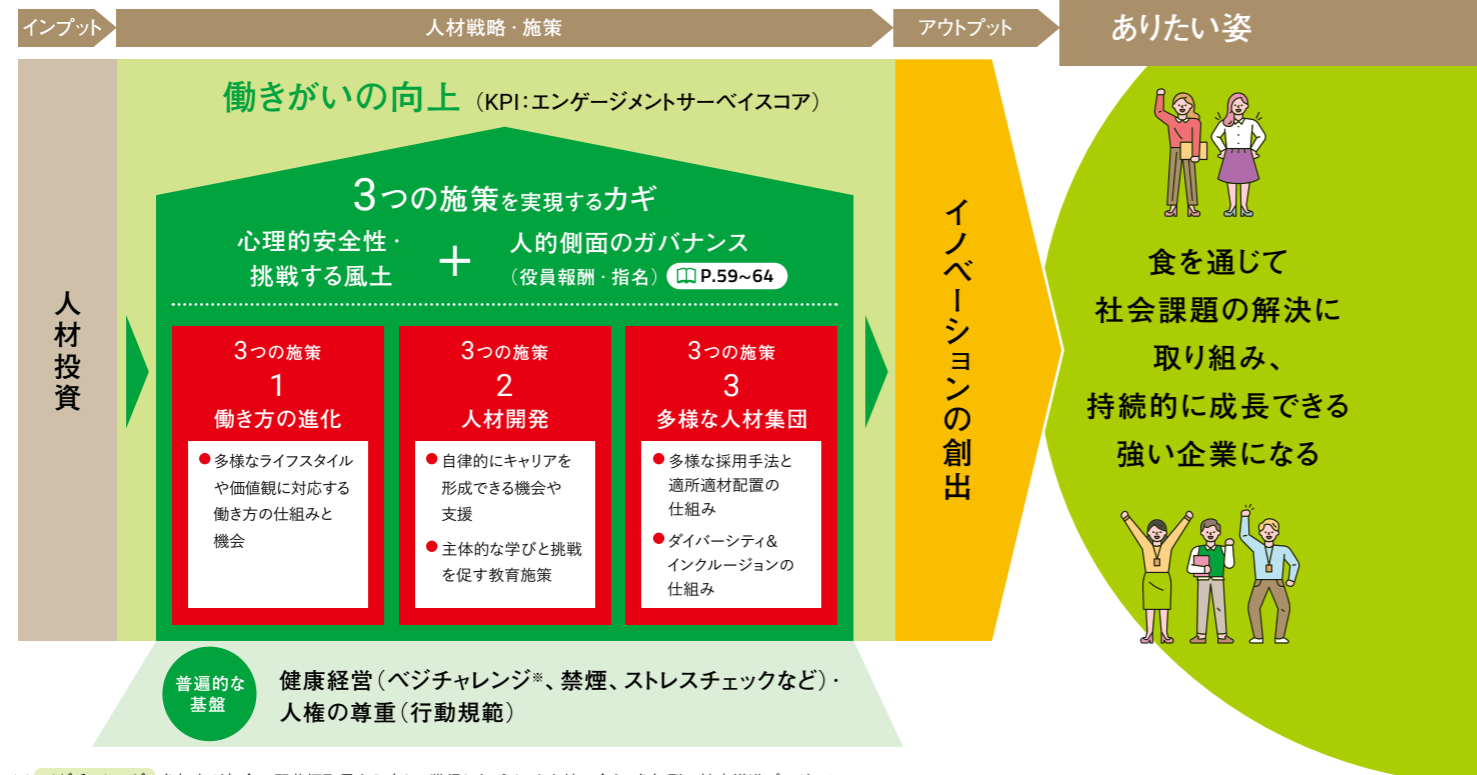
インプット
人材戦略・施策
アウトプット
ありたい姿

人材投資

働きがいの向上（KPI：エンゲージメントサーベイスコア）

3つの施策を実現するカギ
心理的安全性・挑戦する風土
＋
人的側面のガバナンス
（役員報酬・指名）P.59~64

3つの施策
1
働き方の進化
多様なライフスタイルや価値観に対応する働き方の仕組みと機会

3つの施策
2
人材開発
自律的にキャリアを形成できる機会や支援
主体的な学びと挑戦を促す教育施策

3つの施策
3
多様な人材集団
多様な採用手法と適所適材配置の仕組み
ダイバーシティ&インクルージョンの仕組み

普遍的な基盤
健康経営（ベジチャレンジ※、禁煙、ストレスチェックなど）・人権の尊重（行動規範）

イノベーションの創出

食を通じて
社会課題の解決に
取り組み、
持続的に成長できる
強い企業になる

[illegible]